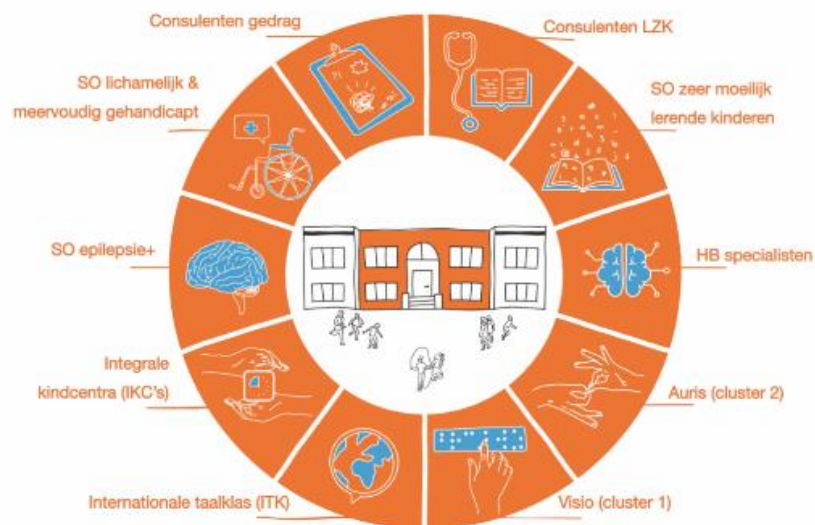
Consulenten gedrag

Consulenten LZK

SO zeer moeilijk lerende kinderen

HB specialisten

Auris (cluster 2)

Visio (cluster 1)

Internationale taalklas (ITK)

Integrale kindcentra (IKC's)

SO epilepsie+

SO lichamelijk & meervoudig gehandicapt